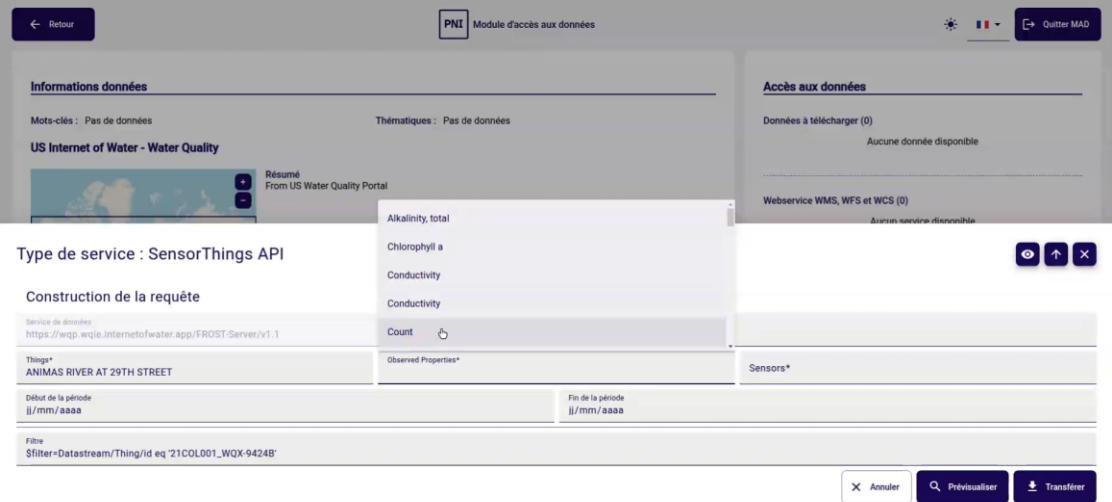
← Retour

PNI Module d'accès aux données

Quitter MAD

Informations données

Mots-clés : Pas de données

Thématiques : Pas de données

US Internet of Water - Water Quality

Résumé
From US Water Quality Portal

Accès aux données

Données à télécharger (0)

Aucune donnée disponible

Webservice WMS, WFS et WCS (0)

Aucun service disponible

Type de service : SensorThings API

Construction de la requête

Service de données
https://wqp.wqie.internetofwater.app/FROST-Server/v1.1

Alkalinity, total
Chlorophyll a
Conductivity
Conductivity
Count

Things*
ANIMAS RIVER AT 29TH STREET

Observed Properties*

Sensors*

Début de la période
jj/mm/aaaa

Fin de la période
jj/mm/aaaa

Filtre
$filter=Datastream/Thing/id eq '21COL001_WQX-9424B'

Annuler

Prévisualiser

Transférer